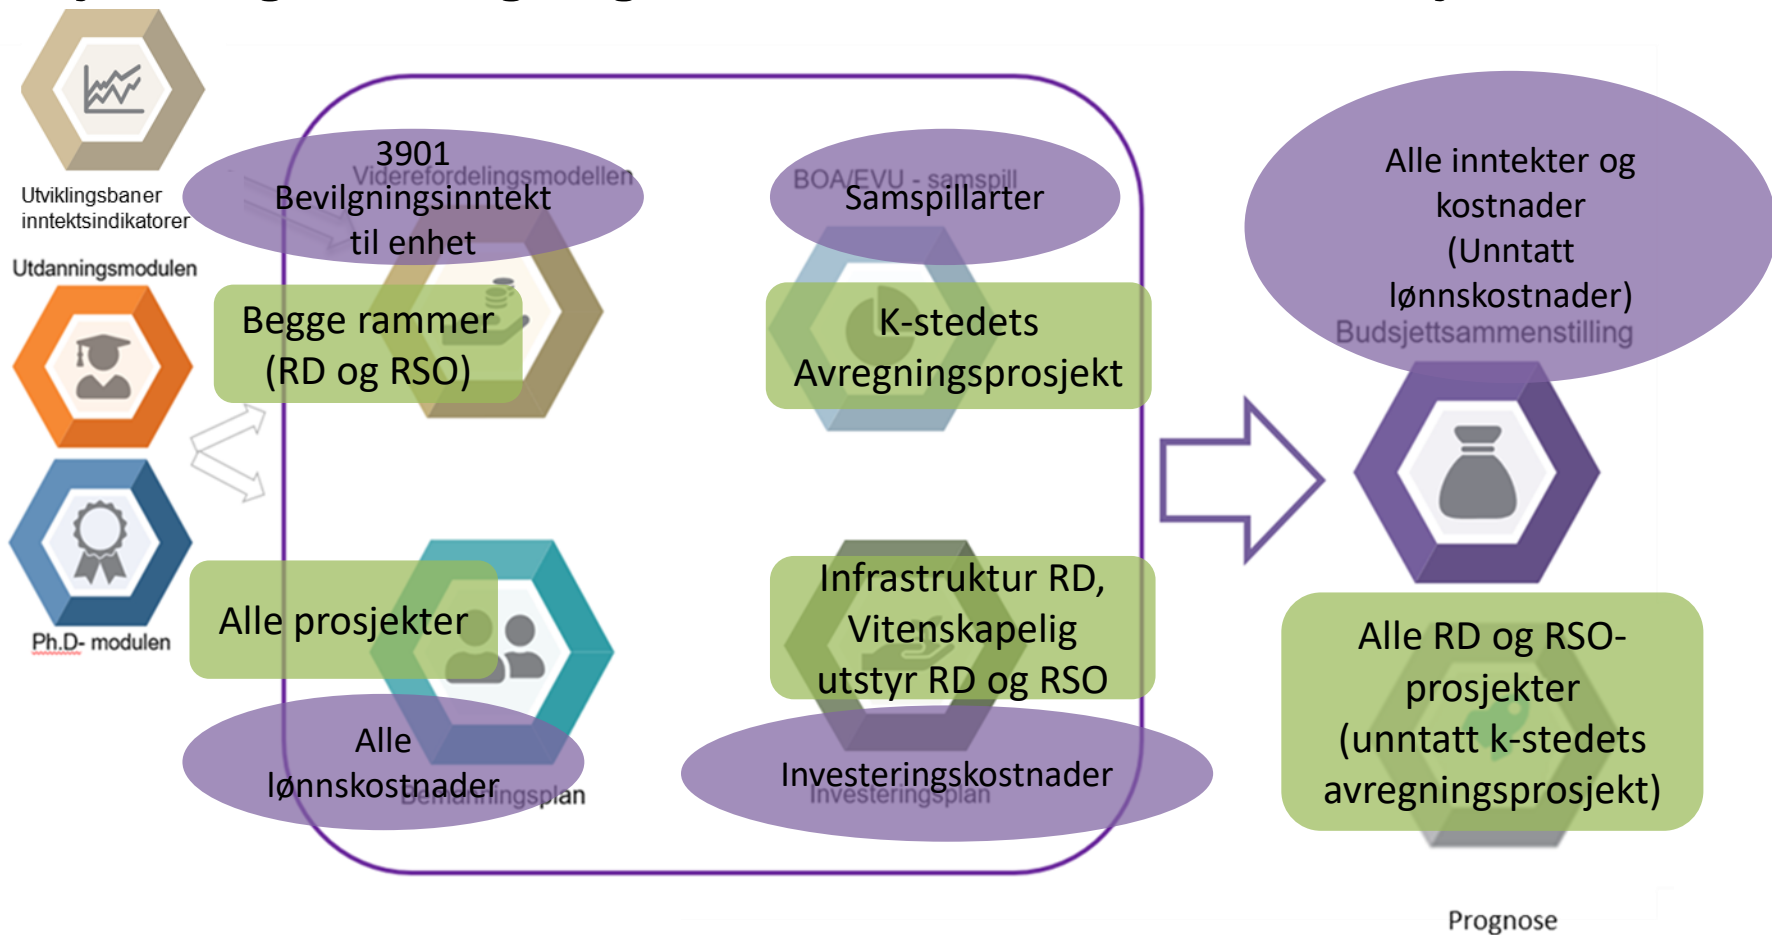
Utviklingsbaner inntektsindikatorer

Utdanningsmodulen

Ph.D- modulen

3901
Viderefordelingsmodellen
Bevilgningsinntekt til enhet

Begge rammer (RD og RSO)

BOA/EVU - samspill
Samspillarter

K-stedets Avregningsprosjekt

Alle prosjekter

Alle lønnskostnader
Bemanningsplan

Infrastruktur RD, Vitenskapelig utstyr RD og RSO

Investeringskostnader
Investeringsplan

Alle inntekter og kostnader (Unntatt lønnskostnader)
Budsjettsammenstilling

Alle RD og RSO-prosjekter (unntatt k-stedets avregningsprosjekt)

Prognose